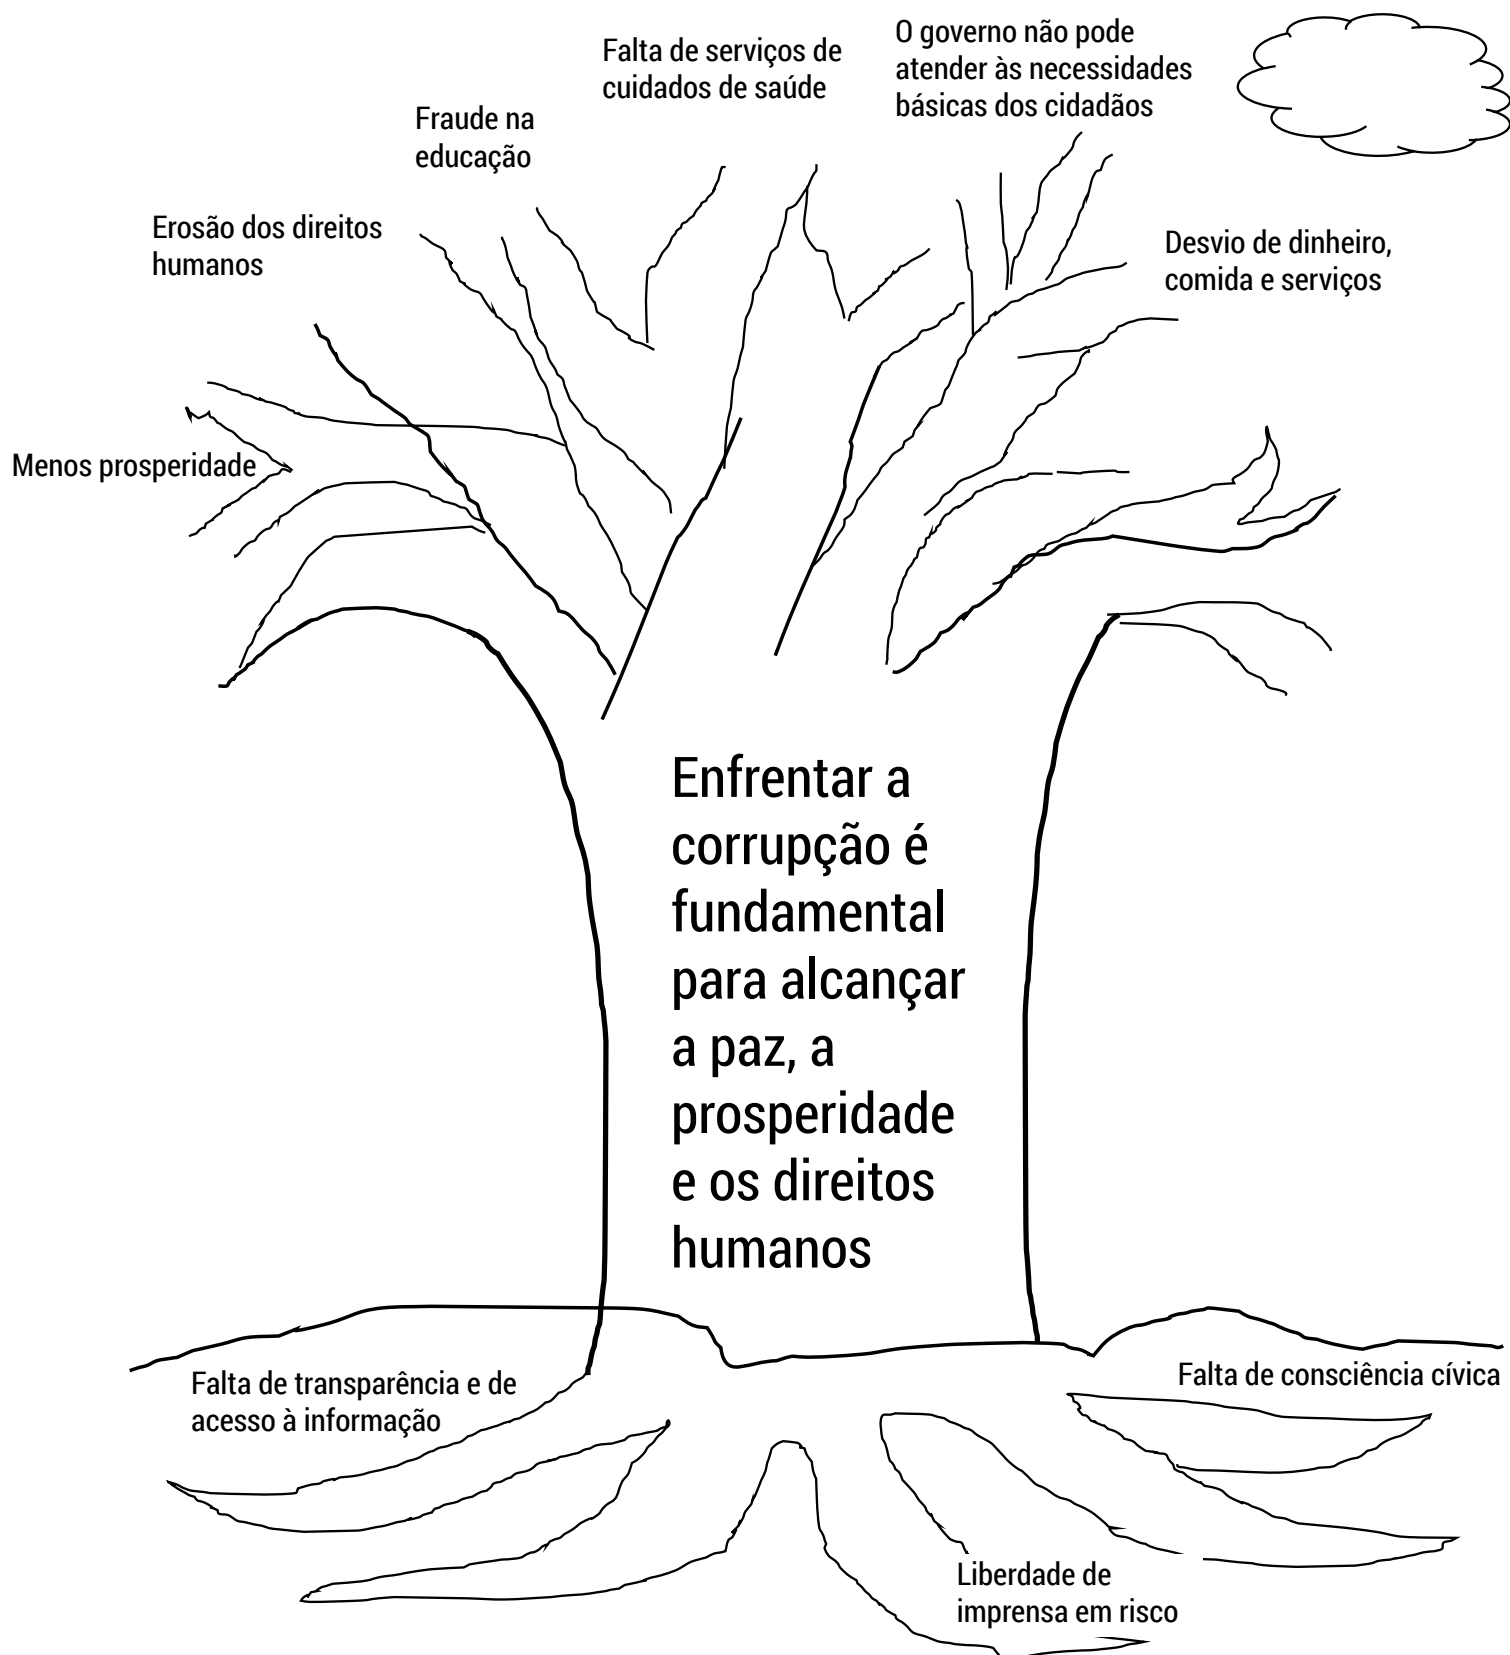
Falta de serviços de cuidados de saúde

O governo não pode atender às necessidades básicas dos cidadãos

Fraude na educação

Erosão dos direitos humanos

Desvio de dinheiro, comida e serviços

Menos prosperidade

Enfrentar a corrupção é fundamental para alcançar a paz, a prosperidade e os direitos humanos

Falta de transparência e de acesso à informação

Falta de consciência cívica

Liberdade de imprensa em risco